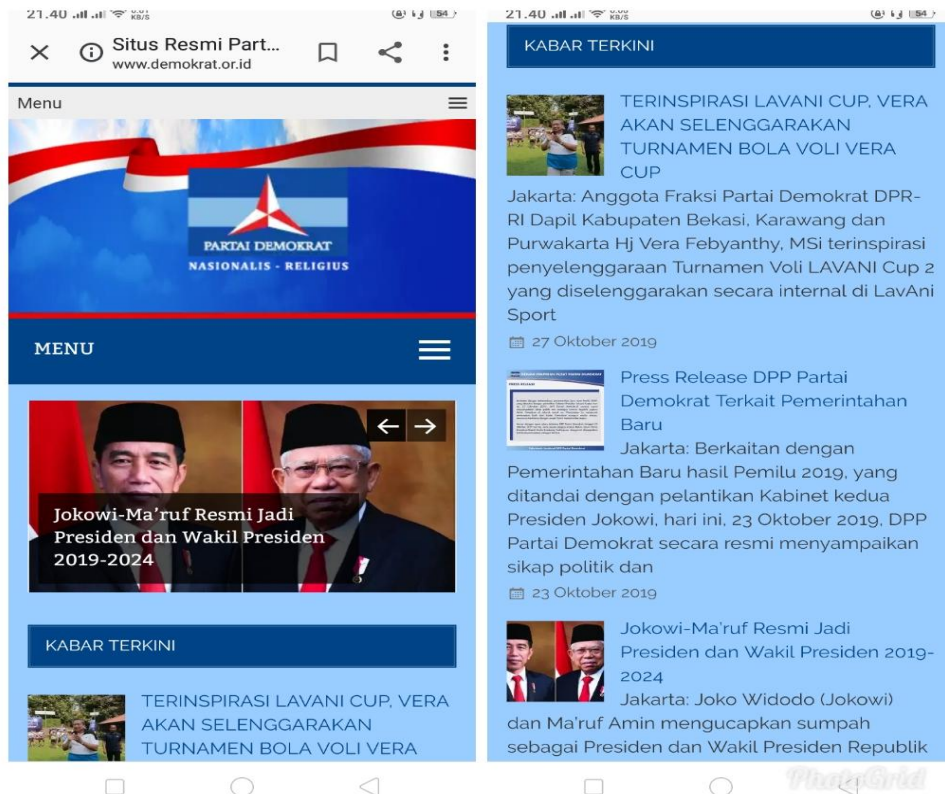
21.40 .ıl .ıl 0.01 KB/S 54

Situs Resmi Part...
www.demokrat.or.id

Menu

PARTAI DEMOKRAT
NASIONALIS - RELIGIUS

MENU

Jokowi-Ma'ruf Resmi Jadi Presiden dan Wakil Presiden 2019-2024

KABAR TERKINI

TERINSPIRASI LAVANI CUP, VERA AKAN SELENGGARAKAN TURNAMEN BOLA VOLI VERA

21.40 .ıl .ıl 0.00 KB/S 54

KABAR TERKINI

TERINSPIRASI LAVANI CUP, VERA AKAN SELENGGARAKAN TURNAMEN BOLA VOLI VERA CUP

Jakarta: Anggota Fraksi Partai Demokrat DPR-RI Dapil Kabupaten Bekasi, Karawang dan Purwakarta Hj Vera Febyanthy, MSi terinspirasi penyelenggaraan Turnamen Voli LAVANI Cup 2 yang diselenggarakan secara internal di LavAni Sport

27 Oktober 2019

Press Release DPP Partai Demokrat Terkait Pemerintahan Baru

Jakarta: Berkaitan dengan Pemerintahan Baru hasil Pemilu 2019, yang ditandai dengan pelantikan Kabinet kedua Presiden Jokowi, hari ini, 23 Oktober 2019, DPP Partai Demokrat secara resmi menyampaikan sikap politik dan

23 Oktober 2019

Jokowi-Ma'ruf Resmi Jadi Presiden dan Wakil Presiden 2019-2024

Jakarta: Joko Widodo (Jokowi) dan Ma'ruf Amin mengucapkan sumpah sebagai Presiden dan Wakil Presiden Republik

PhotoGrid